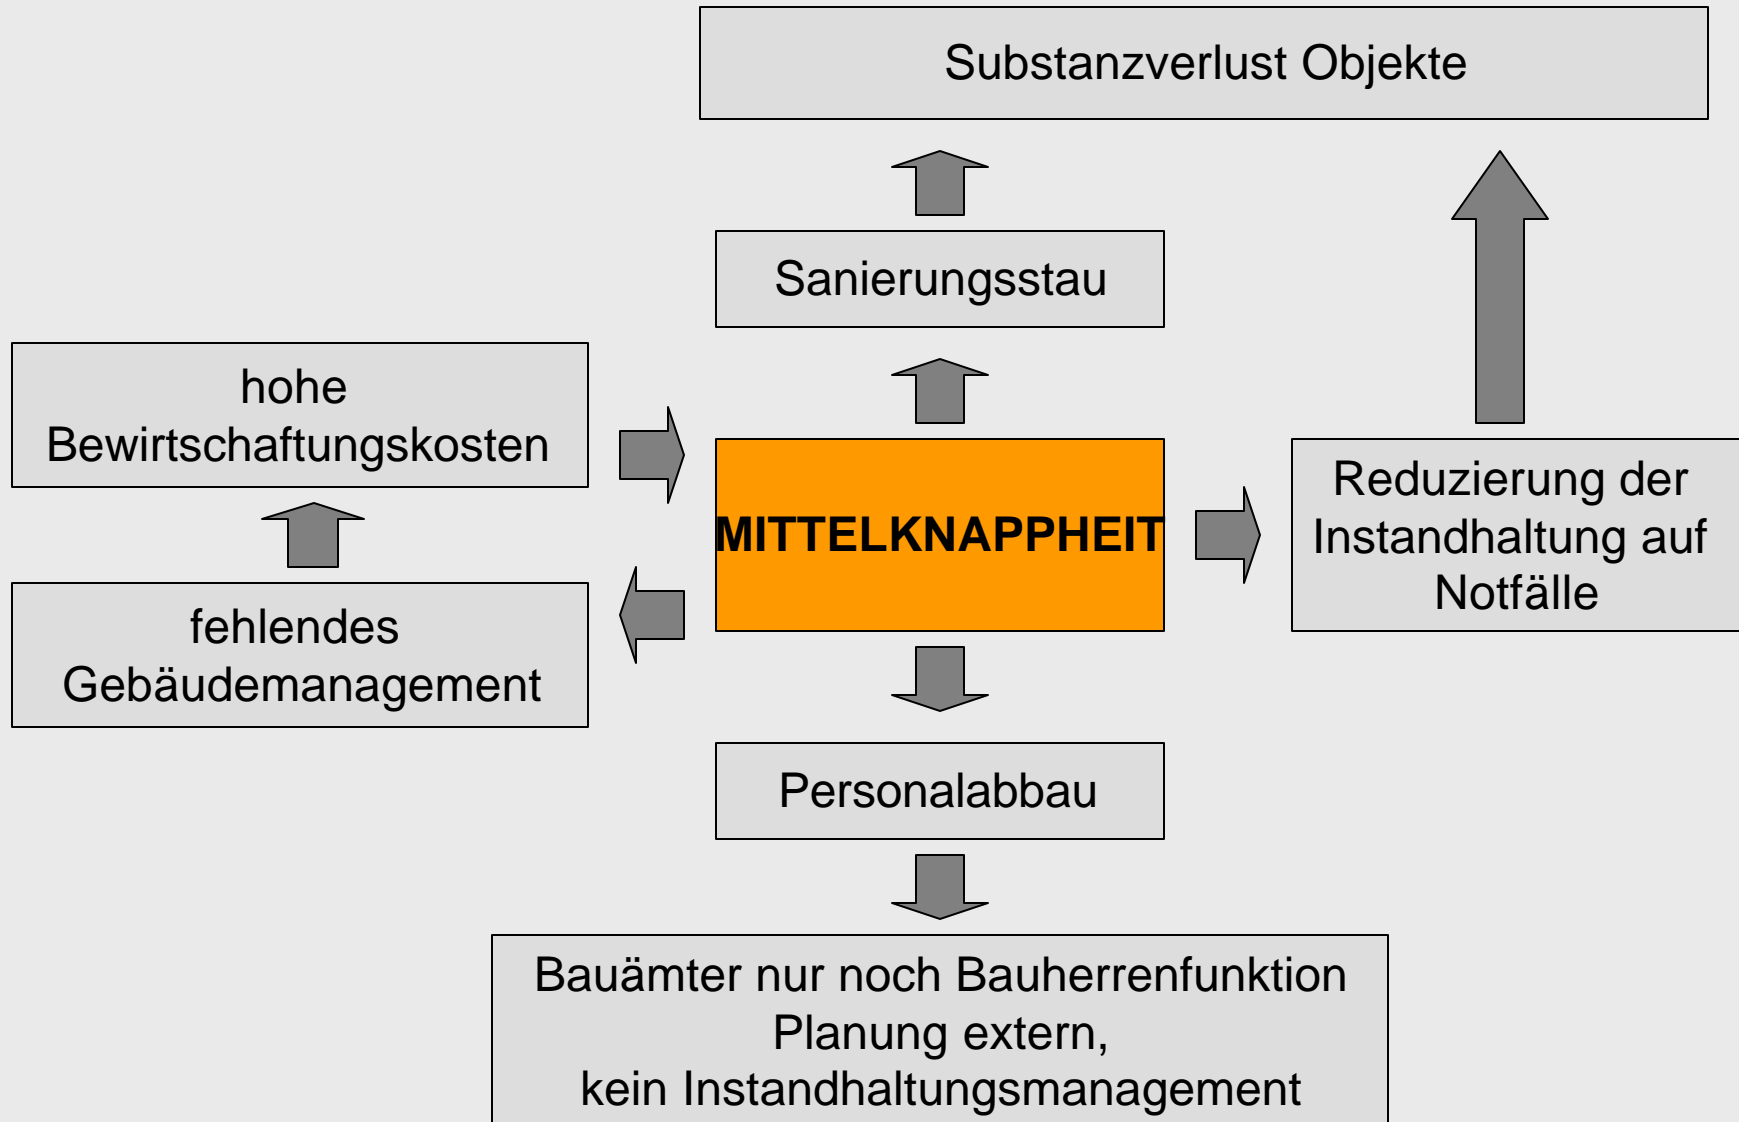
Substanzverlust Objekte

Sanierungsstau

hohe Bewirtschaftungskosten

MITTELKNAPPHEIT

Reduzierung der Instandhaltung auf Notfälle

fehlendes Gebäudemanagement

Personalabbau

Bauämter nur noch Bauherrenfunktion
Planung extern,
kein Instandhaltungsmanagement